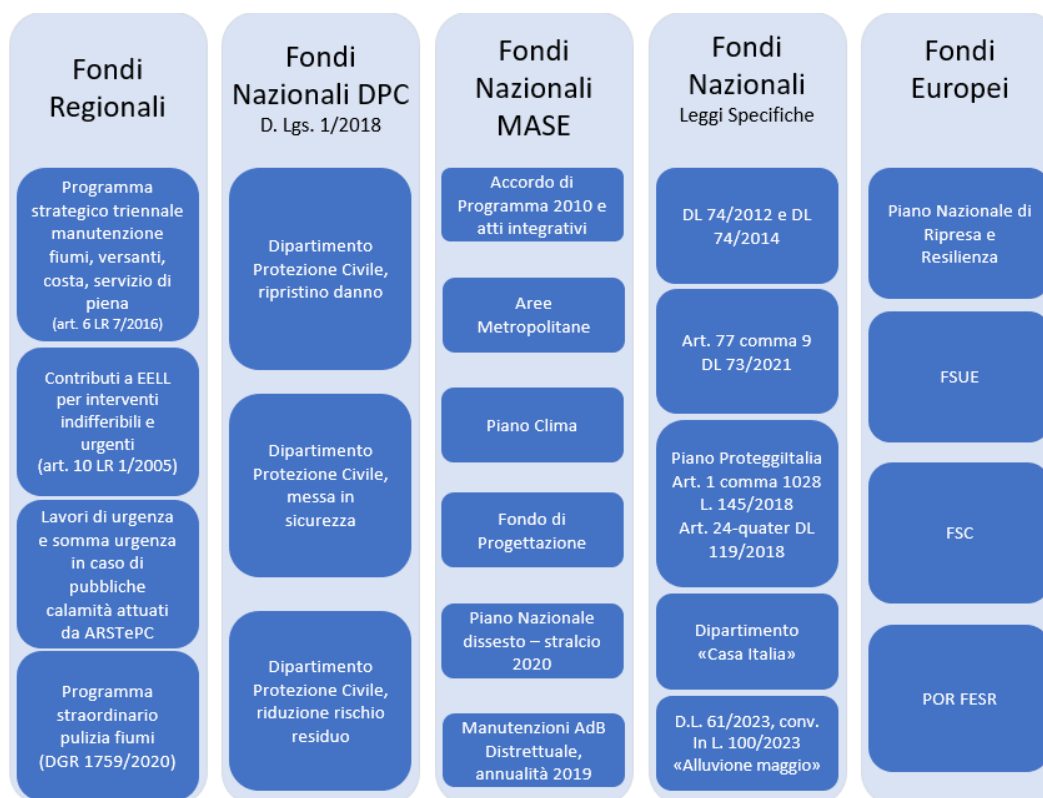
Fondi Regionali

Programma strategico triennale manutenzione fiumi, versanti, costa, servizio di piena (art. 6 LR 7/2016)

Contributi a EELL per interventi indifferibili e urgenti (art. 10 LR 1/2005)

Lavori di urgenza e somma urgenza in caso di pubbliche calamità attuati da ARSTePC

Programma straordinario pulizia fiumi (DGR 1759/2020)

Fondi Nazionali DPC
D. Lgs. 1/2018

Dipartimento Protezione Civile, ripristino danno

Dipartimento Protezione Civile, messa in sicurezza

Dipartimento Protezione Civile, riduzione rischio residuo

Fondi Nazionali MASE

Accordo di Programma 2010 e atti integrativi

Aree Metropolitane

Piano Clima

Fondo di Progettazione

Piano Nazionale dissesto – stralcio 2020

Manutenzioni AdB Distrettuale, annualità 2019

Fondi Nazionali
Leggi Specifiche

DL 74/2012 e DL 74/2014

Art. 77 comma 9 DL 73/2021

Piano ProteggiItalia Art. 1 comma 1028 L. 145/2018 Art. 24-quater DL 119/2018

Dipartimento «Casa Italia»

D.L. 61/2023, conv. In L. 100/2023 «Alluvione maggio»

Fondi Europei

Piano Nazionale di Ripresa e Resilienza

FSUE

FSC

POR FESR